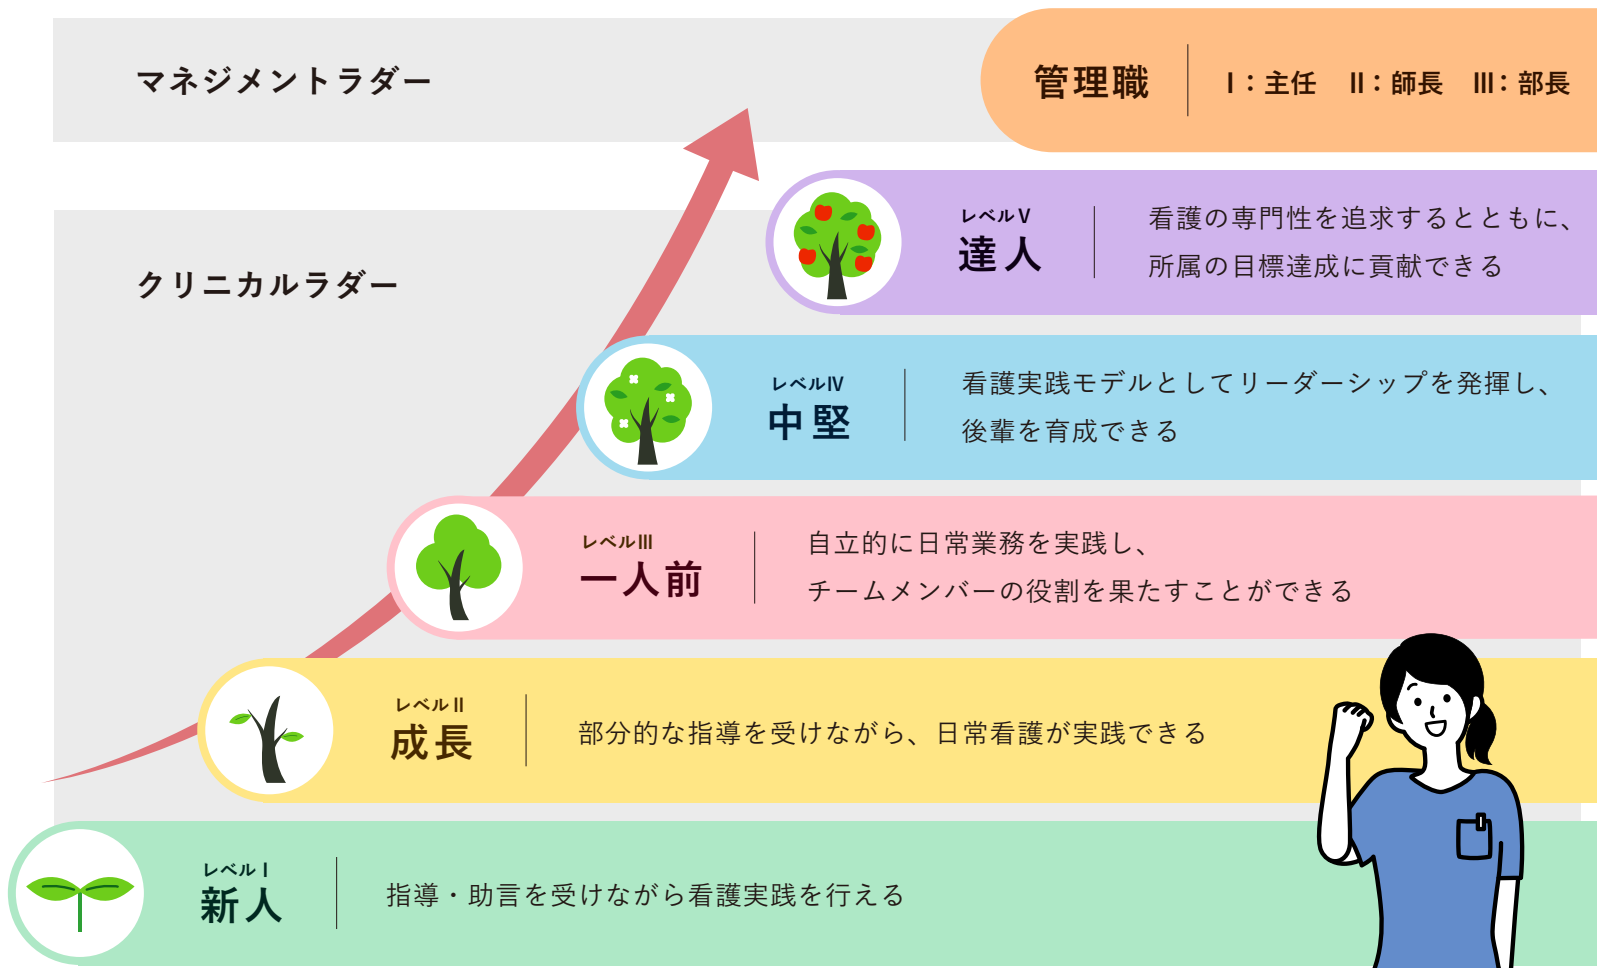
マネジメントラダー

管理職

Ⅰ：主任　Ⅱ：師長　Ⅲ：部長

クリニカルラダー

レベルⅤ
達人

看護の専門性を追求するとともに、所属の目標達成に貢献できる

レベルⅣ
中堅

看護実践モデルとしてリーダーシップを発揮し、後輩を育成できる

レベルⅢ
一人前

自立的に日常業務を実践し、チームメンバーの役割を果たすことができる

レベルⅡ
成長

部分的な指導を受けながら、日常看護が実践できる

レベルⅠ
新人

指導・助言を受けながら看護実践を行える